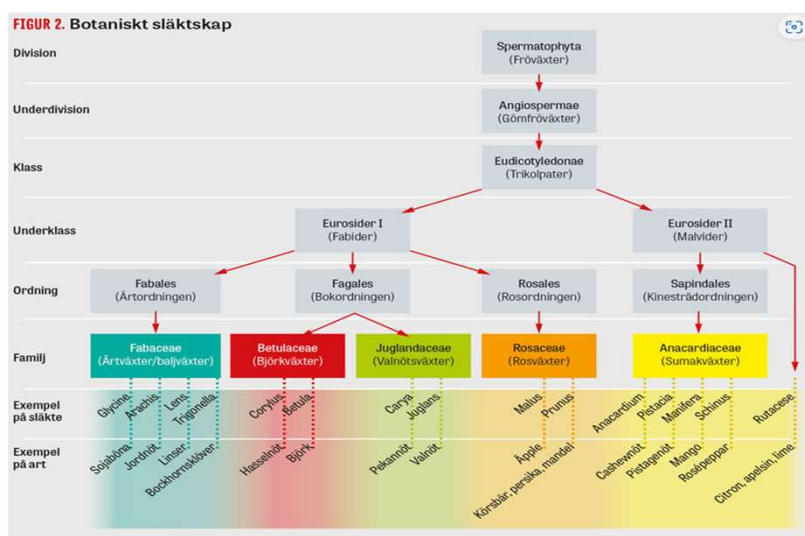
FIGUR 2. Botaniskt släktskap

Division
Underdivision
Klass
Underklass
Ordning
Familj
Exempel på släkte
Exempel på art

Spermatophyta
(Fröväxter)

Angiospermae
(Gömfröväxter)

Eudicotyledonae
(Trikolpater)

Eurosider I
(Fabider)

Eurosider II
(Malvider)

Fabales
(Ärtordningen)

Fagales
(Bokordningen)

Rosales
(Rosordningen)

Sapindales
(Kineströdordningen)

Fabaceae
(Ärtväxter/baljväxter)

Betulaceae
(Björkväxter)

Juglandaceae
(Valnötsväxter)

Rosaceae
(Rosväxter)

Anacardiaceae
(Sumakväxter)

Glycine
Arachis
Lens
Trigonella
Corylus
Betula
Carya
Juglans
Malus
Prunus
Anacardium
Pistacia
Manifera
Schinus
Rutacese

Sojaböna
Jordnöt
Linser
Bockhornsklöver
Hasselnöt
Björk
Pekannöt
Valnöt
Äpple
Körsbär, persika, mandel
Cashewnöt
Pistagenöt
Mango
Rosépeppar
Citron, apelsin, lime